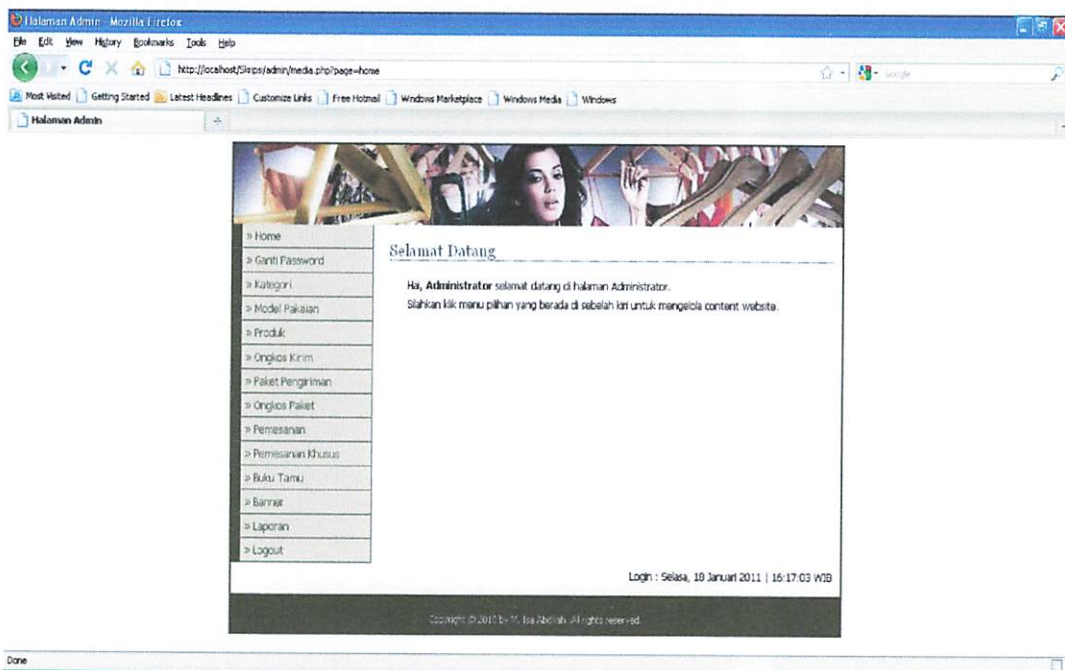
Halaman Admin - Mozilla Firefox

File Edit View History Bookmarks Tools Help

http://localhost/Simps/admin/media.php?page=home

Google

Most Visited Getting Started Latest Headlines Customize Links Free Hotmail Windows Marketplace Windows Media Windows

Halaman Admin

» Home
» Ganti Password
» Kategori
» Model Pakaian
» Produk
» Ongkos Kirim
» Paket Pengiriman
» Ongkos Paket
» Pemesanan
» Pemesanan Khusus
» Buku Tamu
» Banner
» Laporan
» Logout

Selamat Datang

Hai, **Administrator** selamat datang di halaman Administrator.
Silahkan klik menu pilihan yang berada di sebelah kiri untuk mengelola content website.

Login : Selasa, 18 Januari 2011 | 16:17:03 WIB

Copyright © 2010 by M. Isa Abdillah. All rights reserved.

Done